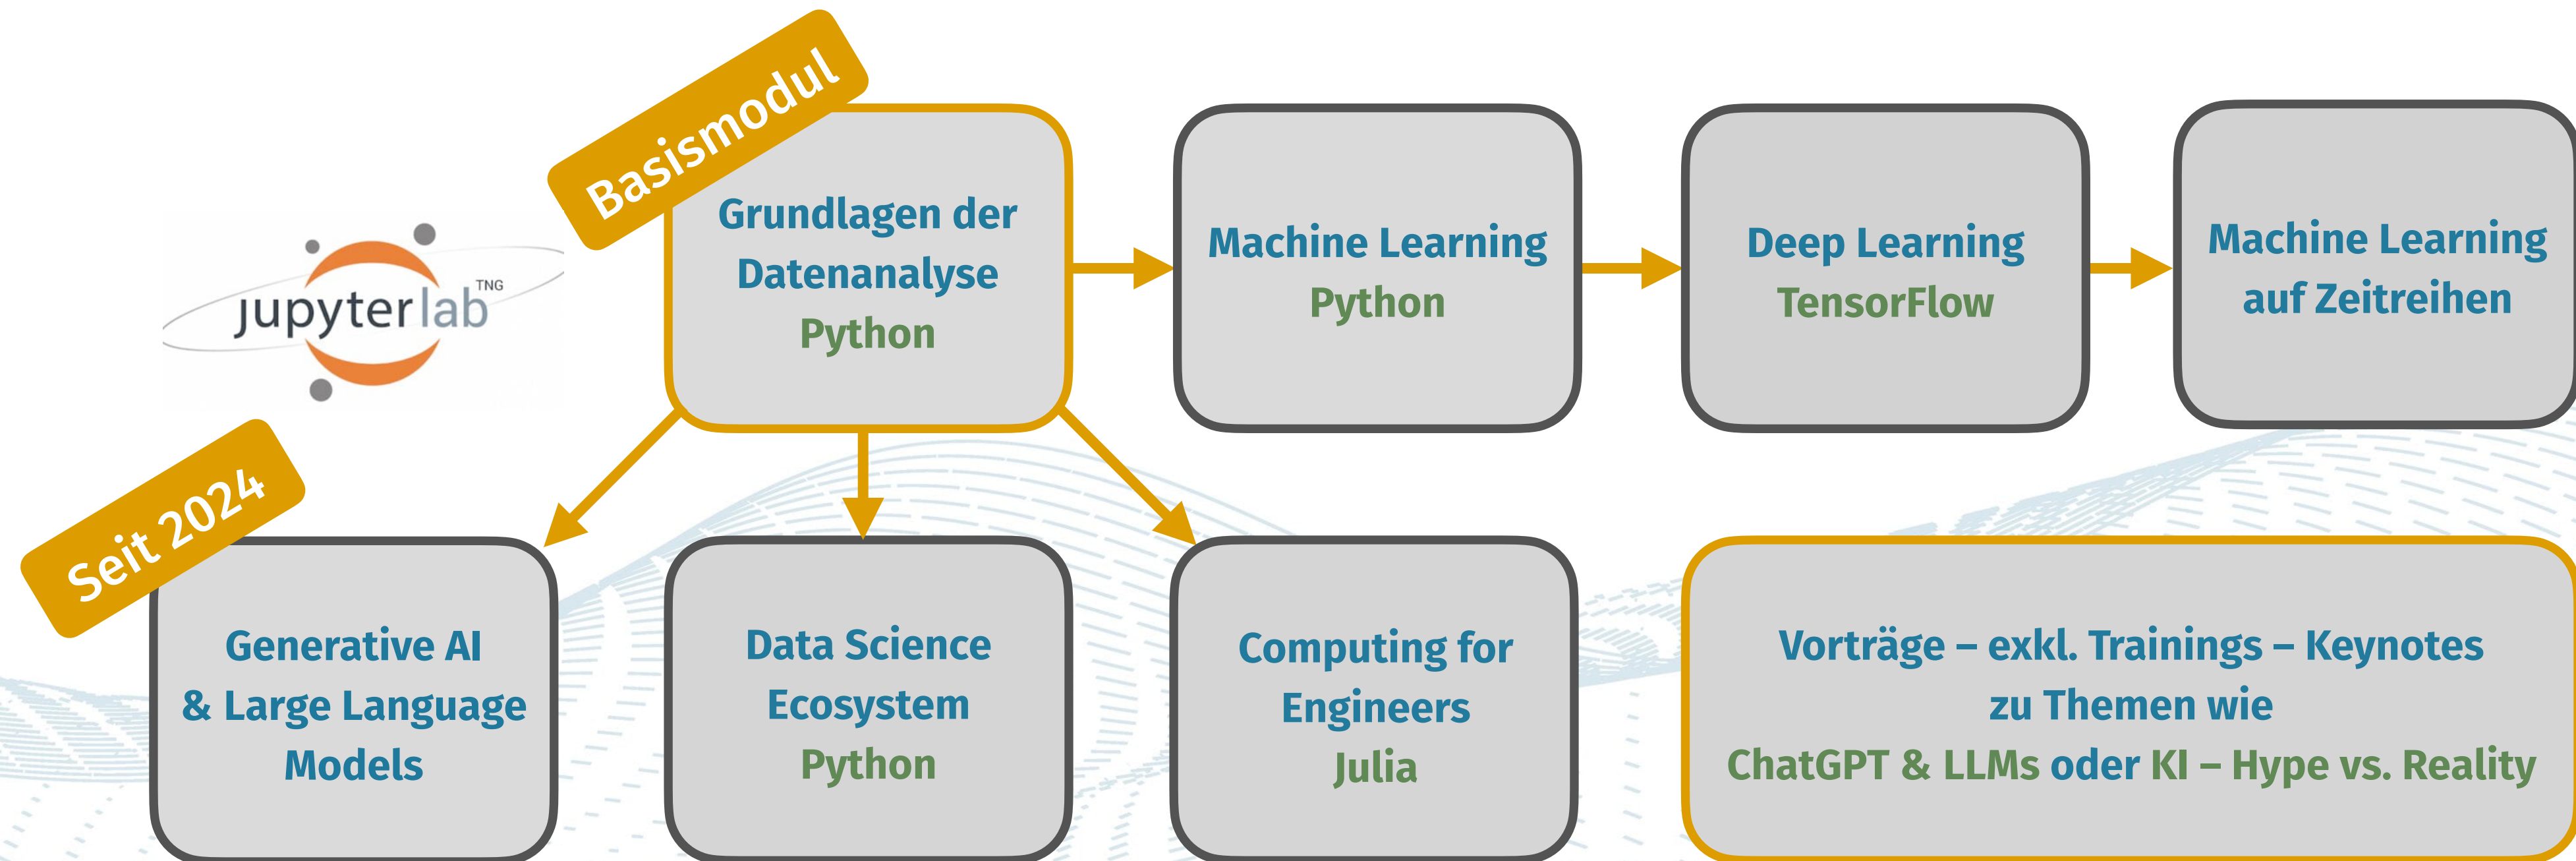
jupyterlab TNG

Basismodul

Grundlagen der Datenanalyse
Python

Machine Learning
Python

Deep Learning
TensorFlow

Machine Learning auf Zeitreihen

Seit 2024

Generative AI & Large Language Models

Data Science Ecosystem
Python

Computing for Engineers
Julia

Vorträge – exkl. Trainings – Keynotes zu Themen wie
ChatGPT & LLMs oder KI – Hype vs. Reality